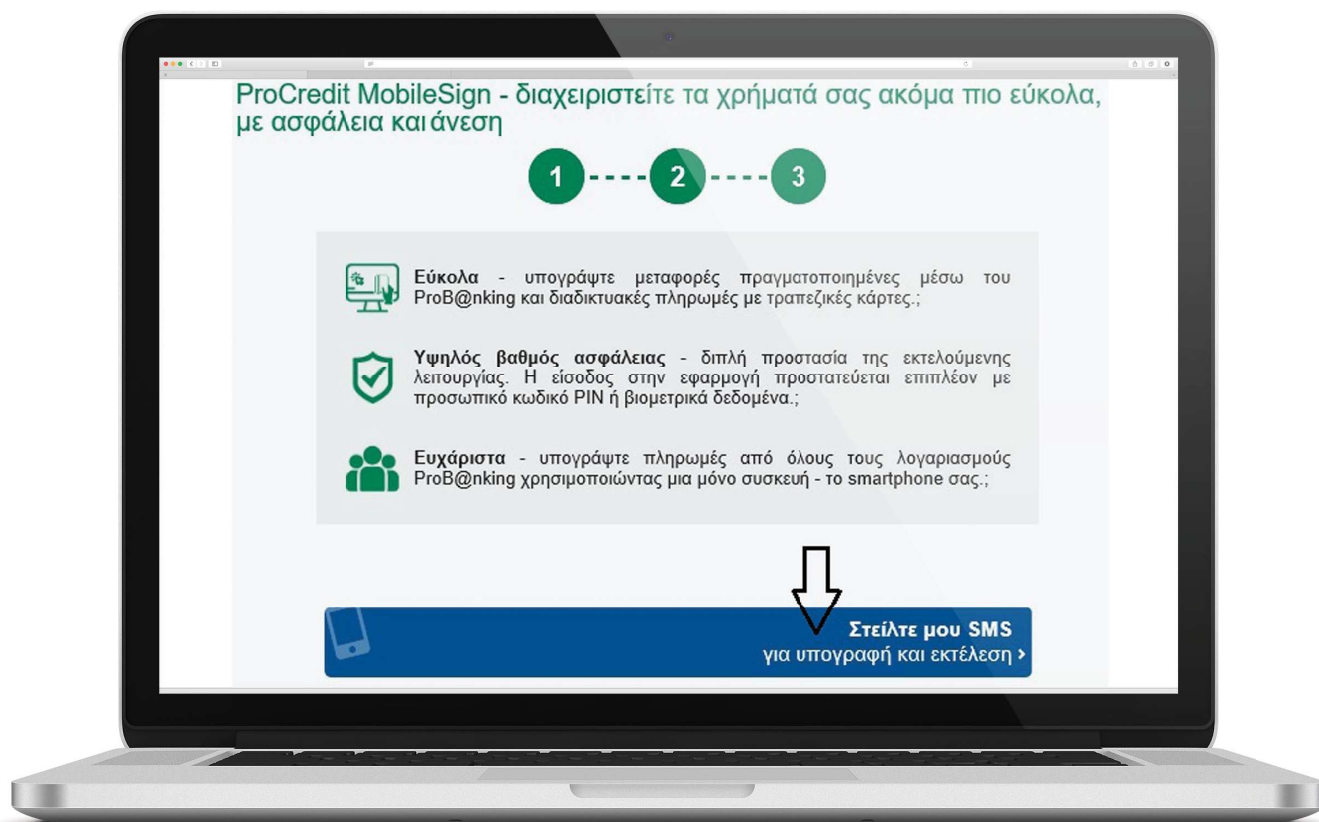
ProCredit MobileSign - διαχειριστείτε τα χρήματά σας ακόμα πιο εύκολα, με ασφάλεια και άνεση

1 2 3

**Εύκολα** - υπογράψτε μεταφορές πραγματοποιημένες μέσω του ProB@nking και διαδικτυακές πληρωμές με τραπεζικές κάρτες.;

**Υψηλός βαθμός ασφάλειας** - διπλή προστασία της εκτελούμενης λειτουργίας. Η είσοδος στην εφαρμογή προστατεύεται επιπλέον με προσωπικό κωδικό PIN ή βιομετρικά δεδομένα.;

**Ευχάριστα** - υπογράψτε πληρωμές από όλους τους λογαριασμούς ProB@nking χρησιμοποιώντας μια μόνο συσκευή - το smartphone σας.;

Στείλτε μου SMS
για υπογραφή και εκτέλεση ›